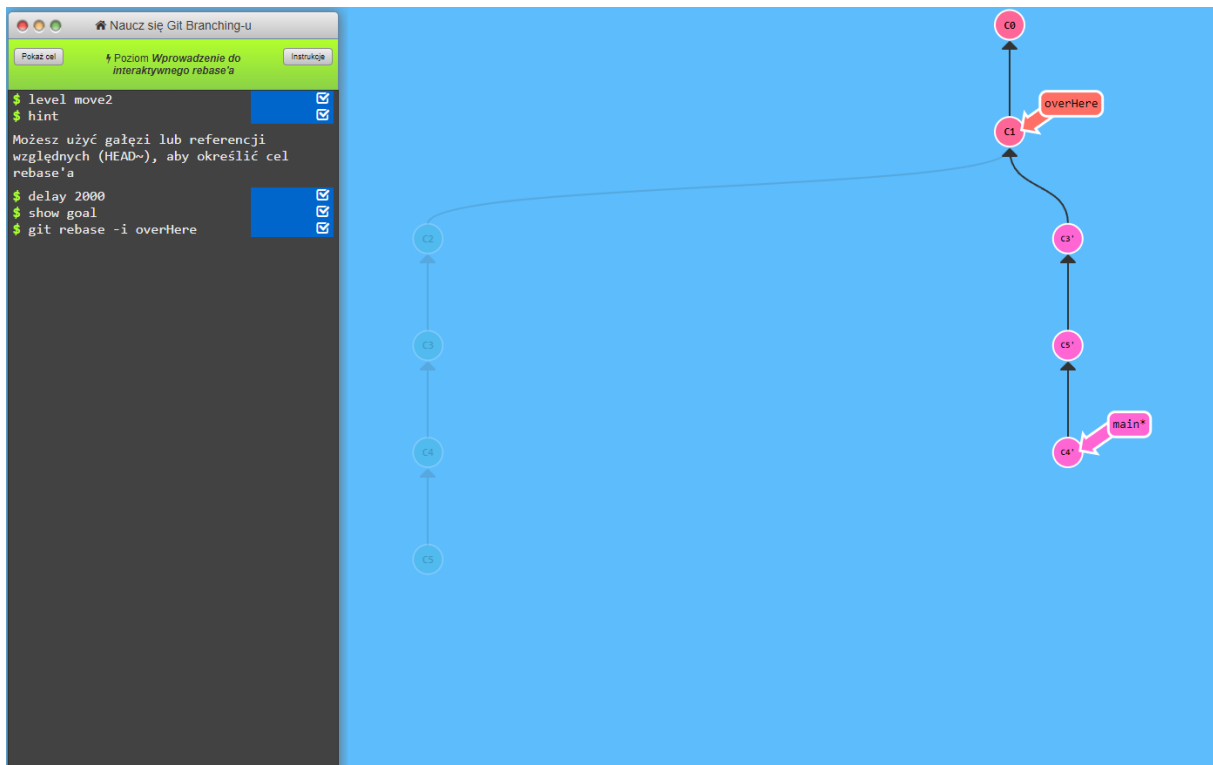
Naucz się Git Branching-u

Pokaż cel

Poziom Wprowadzenie do interaktywnego rebase'a

Instrukcje

$ level move2
$ hint

Możesz użyć gałęzi lub referencji względnych (HEAD~), aby określić cel rebase'a

$ delay 2000
$ show goal
$ git rebase -i overHere

C0
overHere
C1
C2
C3'
C3
C5'
C4
main*
C4'
C5